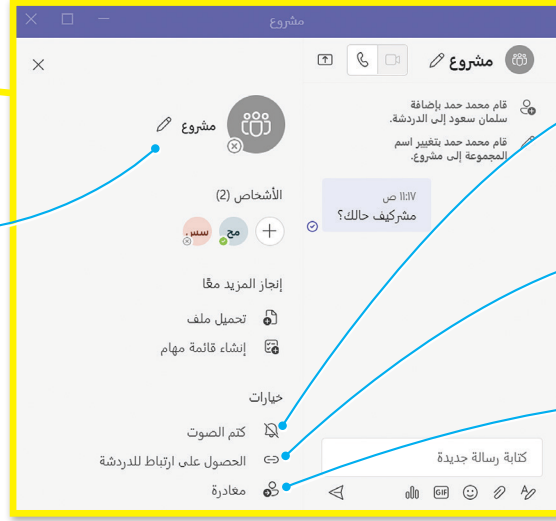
مشروع

مشروع

قام محمد حمد بإضافة سلمان سعود إلى الدردشة.

قام محمد حمد بتغيير اسم المجموعة إلى مشروع.

11:17 ص
مشركيف حالك؟

كتابة رسالة جديدة

مشروع

الأشخاص (2)

مح

سس

إنجاز المزيد معًا

تحميل ملف

إنشاء قائمة مهام

خيارات

كتم الصوت

الحصول على ارتباط للدردشة

مغادرة